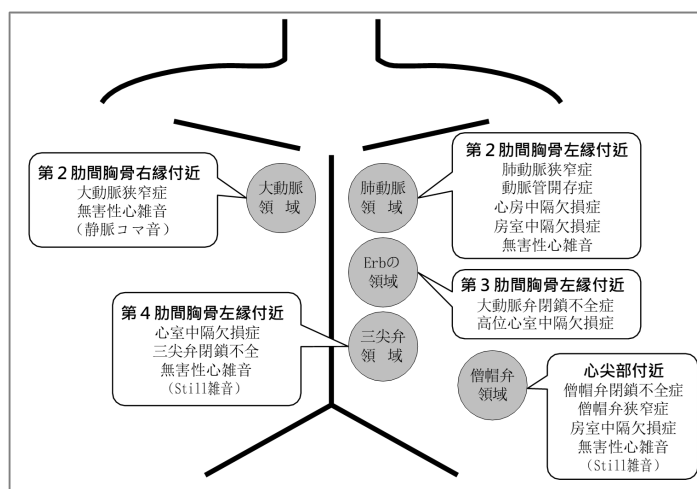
第２肋間胸骨右縁付近
大動脈狭窄症
無害性心雑音
（静脈コマ音）

大動脈
領域

肺動脈
領域

第２肋間胸骨左縁付近
肺動脈狭窄症
動脈管開存症
心房中隔欠損症
房室中隔欠損症
無害性心雑音

Erbの
領域

第３肋間胸骨左縁付近
大動脈弁閉鎖不全症
高位心室中隔欠損症

第４肋間胸骨左縁付近
心室中隔欠損症
三尖弁閉鎖不全
無害性心雑音
（Still雑音）

三尖弁
領域

僧帽弁
領域

心尖部付近
僧帽弁閉鎖不全症
僧帽弁狭窄症
房室中隔欠損症
無害性心雑音
（Still雑音）